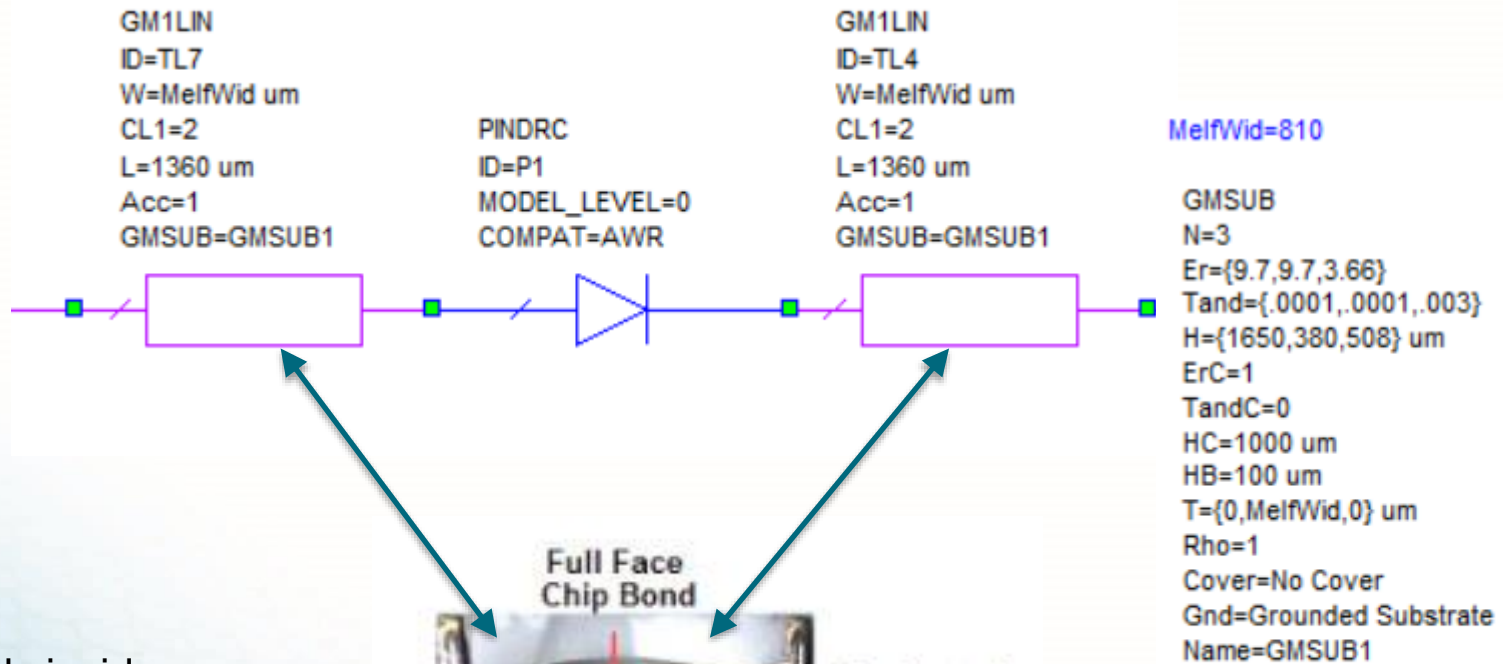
GM1LIN
ID=TL7
W=MelfWid um
CL1=2
L=1360 um
Acc=1
GMSUB=GMSUB1

PINDRC
ID=P1
MODEL_LEVEL=0
COMPAT=AWR

GM1LIN
ID=TL4
W=MelfWid um
CL1=2
L=1360 um
Acc=1
GMSUB=GMSUB1

MelfWid=810

GMSUB
N=3
Er={9.7,9.7,3.66}
Tand={.0001,.0001,.003}
H={1650,380,508} um
ErC=1
TandC=0
HC=1000 um
HB=100 um
T={0,MelfWid,0} um
Rho=1
Cover=No Cover
Gnd=Grounded Substrate
Name=GMSUB1

Full Face
Chip Bond